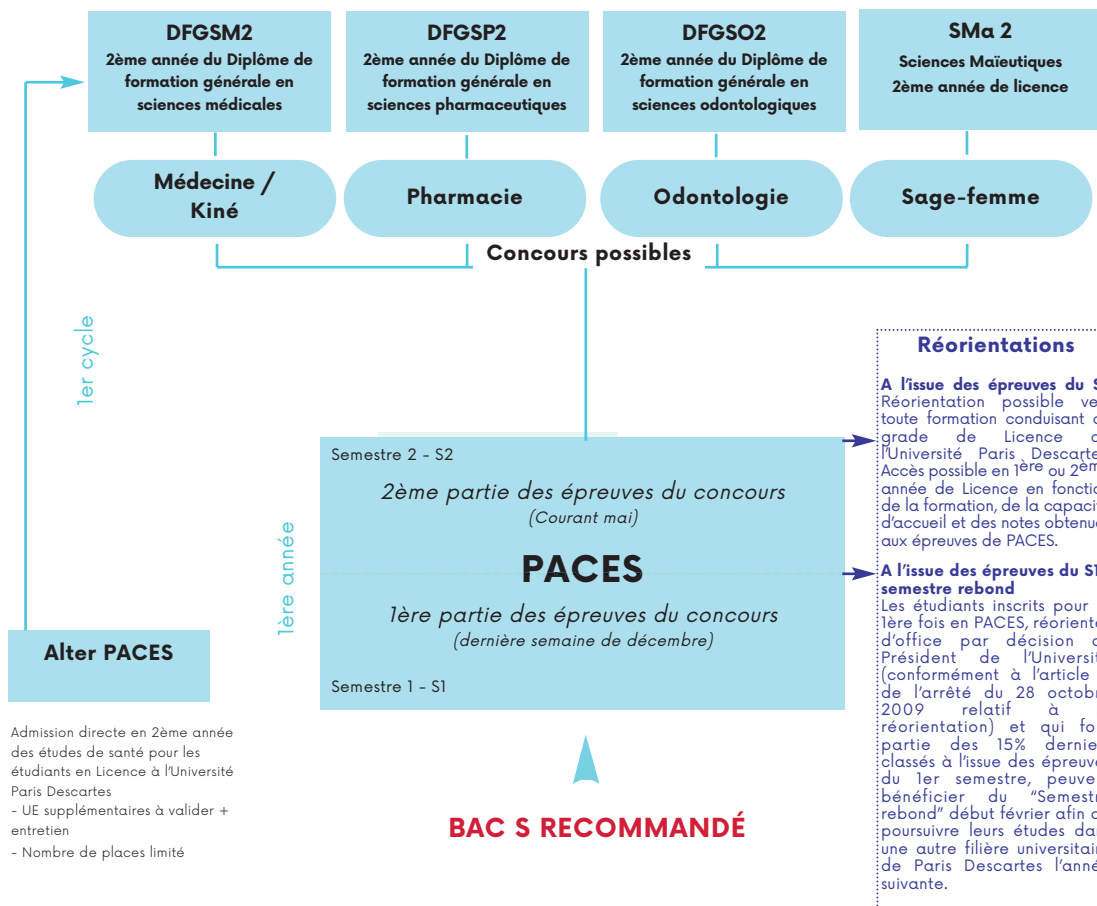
DFGSM2
2ème année du Diplôme de formation générale en sciences médicales

DFGSP2
2ème année du Diplôme de formation générale en sciences pharmaceutiques

DFGSO2
2ème année du Diplôme de formation générale en sciences odontologiques

SMa 2
Sciences Maïeutiques
2ème année de licence

Médecine / Kiné

Pharmacie

Odontologie

Sage-femme

Concours possibles

1er cycle

1ère année

Semestre 2 - S2

2ème partie des épreuves du concours
(Courant mai)

PACES

1ère partie des épreuves du concours
(dernière semaine de décembre)

Semestre 1 - S1

Alter PACES

Admission directe en 2ème année des études de santé pour les étudiants en Licence à l'Université Paris Descartes
- UE supplémentaires à valider + entretien
- Nombre de places limité

BAC S RECOMMANDÉ

Réorientations

A l'issue des épreuves du S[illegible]
Réorientation possible ve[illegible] toute formation conduisant a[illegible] grade de Licence d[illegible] l'Université Paris Descarte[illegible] Accès possible en 1ère ou 2èm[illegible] année de Licence en fonctio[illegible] de la formation, de la capaci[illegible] d'accueil et des notes obtenu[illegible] aux épreuves de PACES.

A l'issue des épreuves du S1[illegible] semestre rebond
Les étudiants inscrits pour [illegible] 1ère fois en PACES, réorient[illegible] d'office par décision d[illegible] Président de l'Universit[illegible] (conformément à l'article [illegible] de l'arrêté du 28 octobr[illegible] 2009 relatif à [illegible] réorientation) et qui fo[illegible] partie des 15% dernie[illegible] classés à l'issue des épreuv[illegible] du 1er semestre, peuve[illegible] bénéficier du "Semestr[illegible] rebond" début février afin d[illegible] poursuivre leurs études da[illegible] une autre filière universitai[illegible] de Paris Descartes l'anné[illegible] suivante.